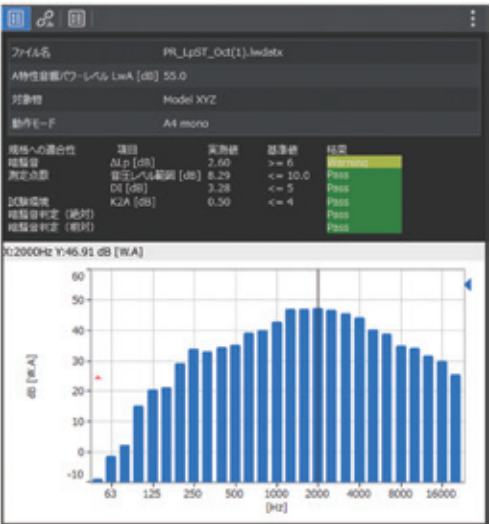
ファイル名 PR_LpST_Oct(1).lwdatx

A特性音響パワーレベル LwA [dB] 55.0

対象物 Model XYZ

動作モード A4 mono

| 規格への適合性 | 項目 | 実測値 | 基準値 | 結果 |
|---|---|---|---|---|
| 暗騒音 | ΔLp [dB] | 2.60 | >= 6 | Warning |
| 測定点数 | 音圧レベル範囲 [dB] | 8.29 | <= 10.0 | Pass |
| | DI [dB] | 3.28 | <= 5 | Pass |
| 試験環境 | K2A [dB] | 0.50 | <= 4 | Pass |
| 暗騒音判定（絶対） | | | | Pass |
| 暗騒音判定（相対） | | | | Pass |

X:2000Hz Y:46.91 dB [W,A]

60
50
40
30
20
10
0
-10

dB [W,A]

63 125 250 500 1000 2000 4000 8000 16000
[Hz]